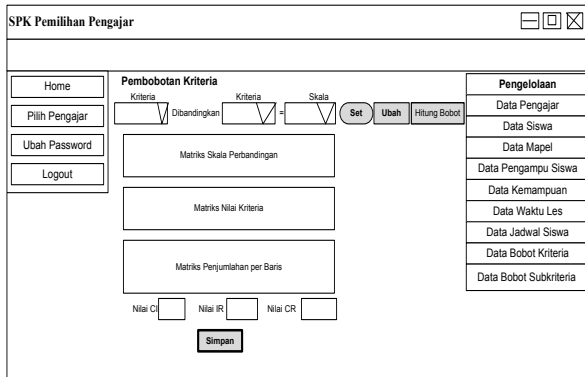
SPK Pemilihan Pengajar

Home
Pilih Pengajar
Ubah Password
Logout

Pembobotan Kriteria
Kriteria
Dibandingkan
Kriteria
=
Skala
Set
Ubah
Hitung Bobot

Matriks Skala Perbandingan

Matriks Nilai Kriteria

Matriks Penjumlahan per Baris

Nilai CI
Nilai IR
Nilai CR

Simpan

Pengelolaan
Data Pengajar
Data Siswa
Data Mapel
Data Pengampu Siswa
Data Kemampuan
Data Waktu Les
Data Jadwal Siswa
Data Bobot Kriteria
Data Bobot Subkriteria